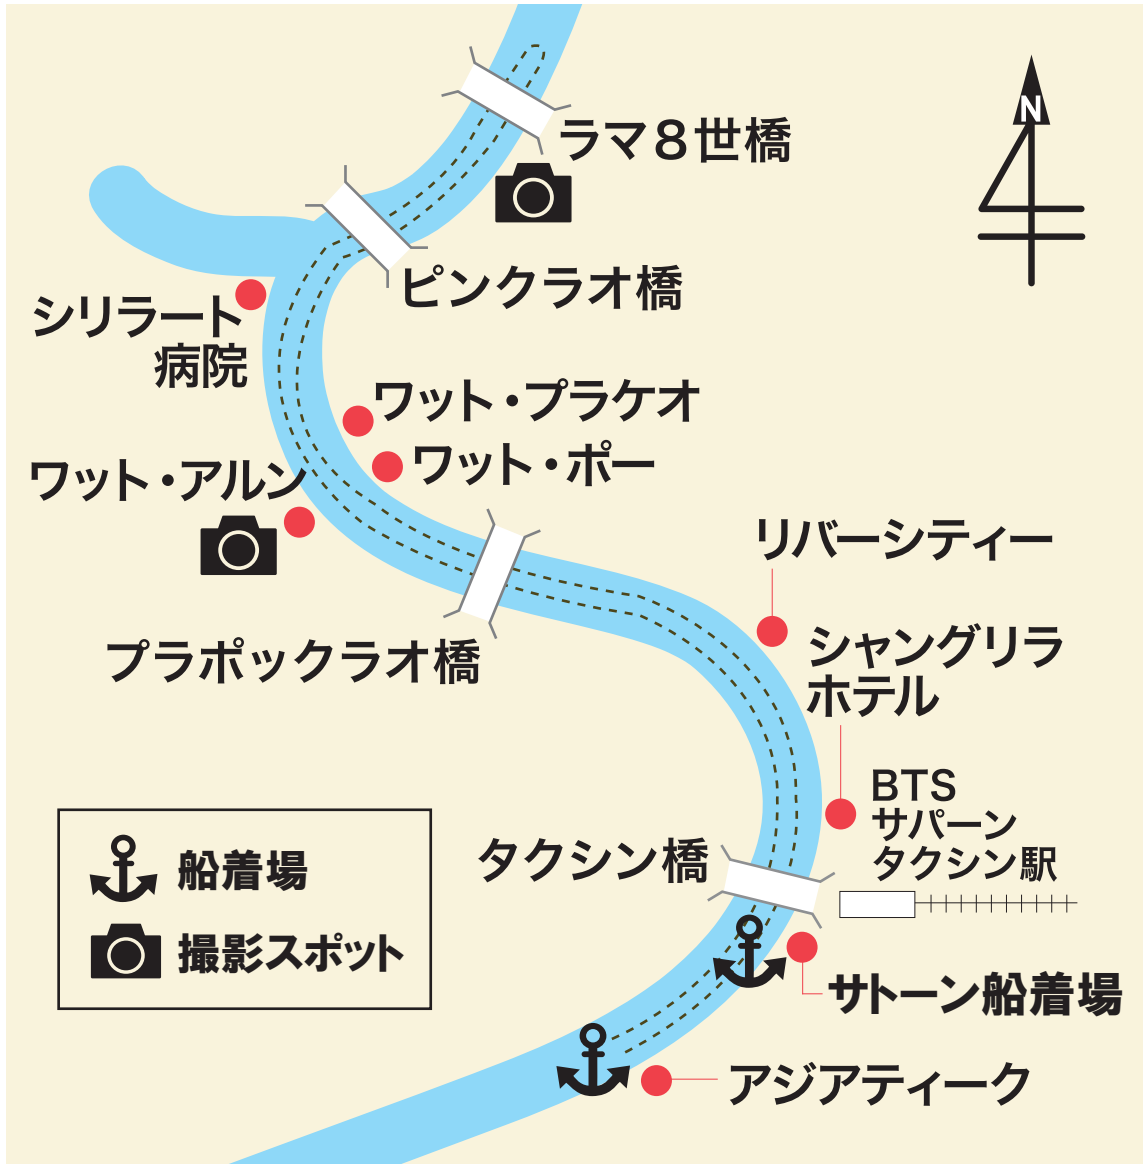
N

ラマ８世橋

ピンクラオ橋

シリラート
病院

ワット・プラケオ

ワット・ポー

ワット・アルン

リバーシティー

プラポックラオ橋

シャングリラ
ホテル

BTS
サパーン
タクシン駅

タクシン橋

サトーン船着場

アジアティーク

船着場

撮影スポット